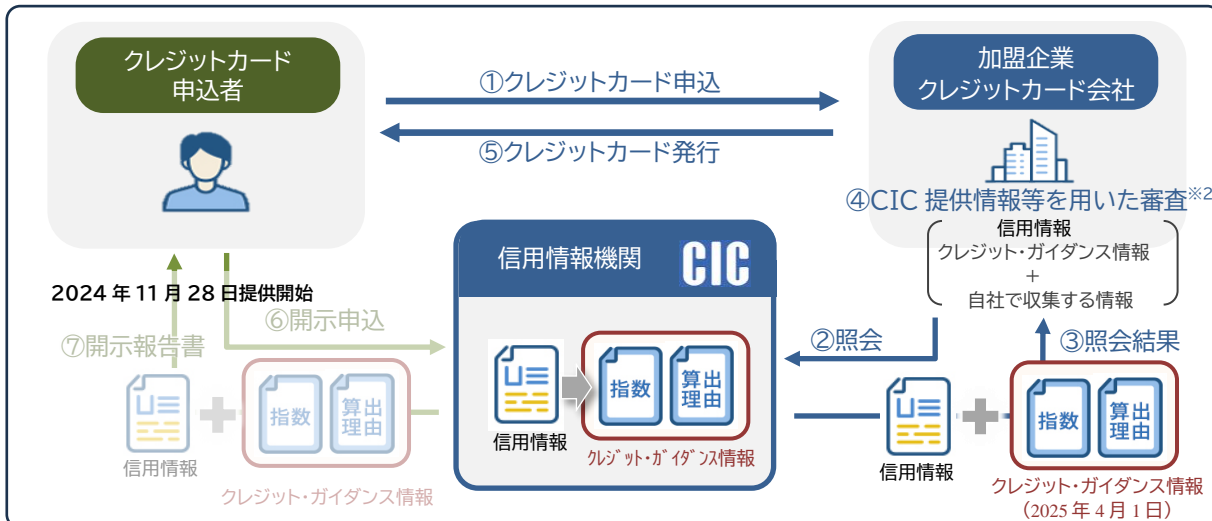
クレジットカード
申込者

①クレジットカード申込

⑤クレジットカード発行

加盟企業
クレジットカード会社

④CIC 提供情報等を用いた審査※2

信用情報
クレジット・ガイダンス情報
＋
自社で収集する情報

2024 年 11 月 28 日提供開始

⑥開示申込

⑦開示報告書

信用情報機関 CIC

②照会

③照会結果

信用情報

指数

算出理由

信用情報

クレジット・ガイダンス情報

指数

算出理由

クレジット・ガイダンス情報

信用情報

指数

算出理由

クレジット・ガイダンス情報
（2025 年 4 月 1 日）